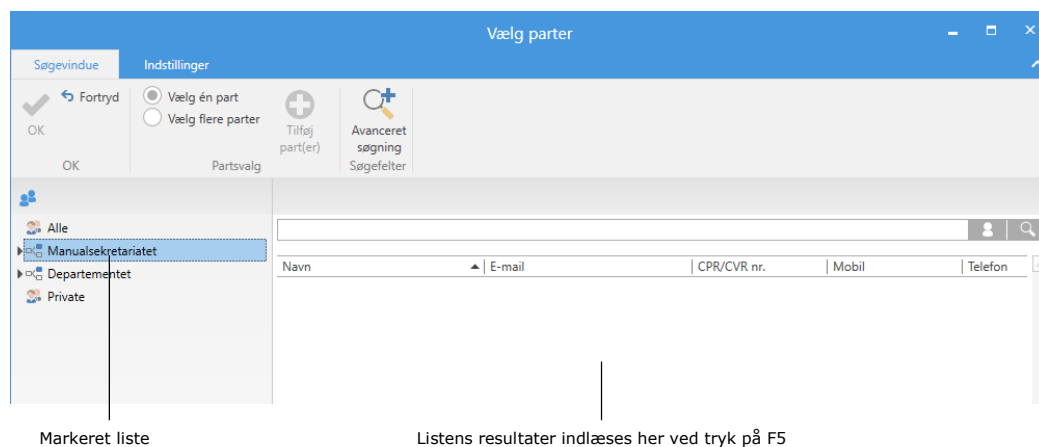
Vælg parter

Søgevindue Indstillinger

OK
Fortryd
OK

Vælg én part
Vælg flere parter
Partsvalg

Tilføj part(er)

Avanceret søgning
Søgefelter

Alle
Manualsekretariatet
Departementet
Private

| Navn | E-mail | CPR/CVR nr. | Mobil | Telefon |
|---|---|---|---|---|

Markeret liste

Listens resultater indlæses her ved tryk på F5